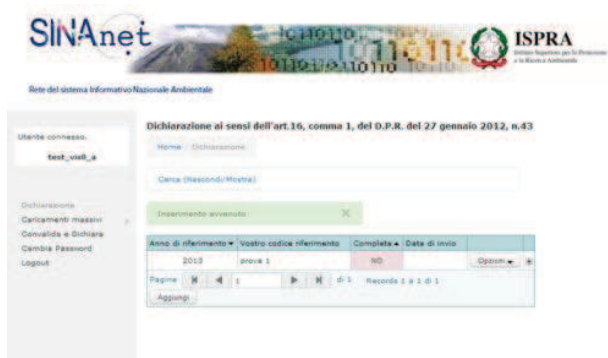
SINAnet

ISPRA
Istituto Superiore per la Protezione e la Ricerca Ambientale

Rete del sistema Informativo Nazionale Ambientale

Utente connesso.
test_ws8_a

Dichiarazione
Caricamenti massivi
Convalida e Dichiara
Cambia Password
Logout

Dichiarazione ai sensi dell'art.16, comma 1, del D.P.R. del 27 gennaio 2012, n.43

Home Dichiarazione

Cerca (Nascondi/Mostra)

Inserimento avvenuto

| Anno di riferimento | Vostro codice riferimento | Completa | Data di invio | |
|---|---|---|---|---|
| 2013 | prova 1 | NO | | Opzioni |

Pagina 1 di 1 Records 1 a 1 di 1

Aggiungi